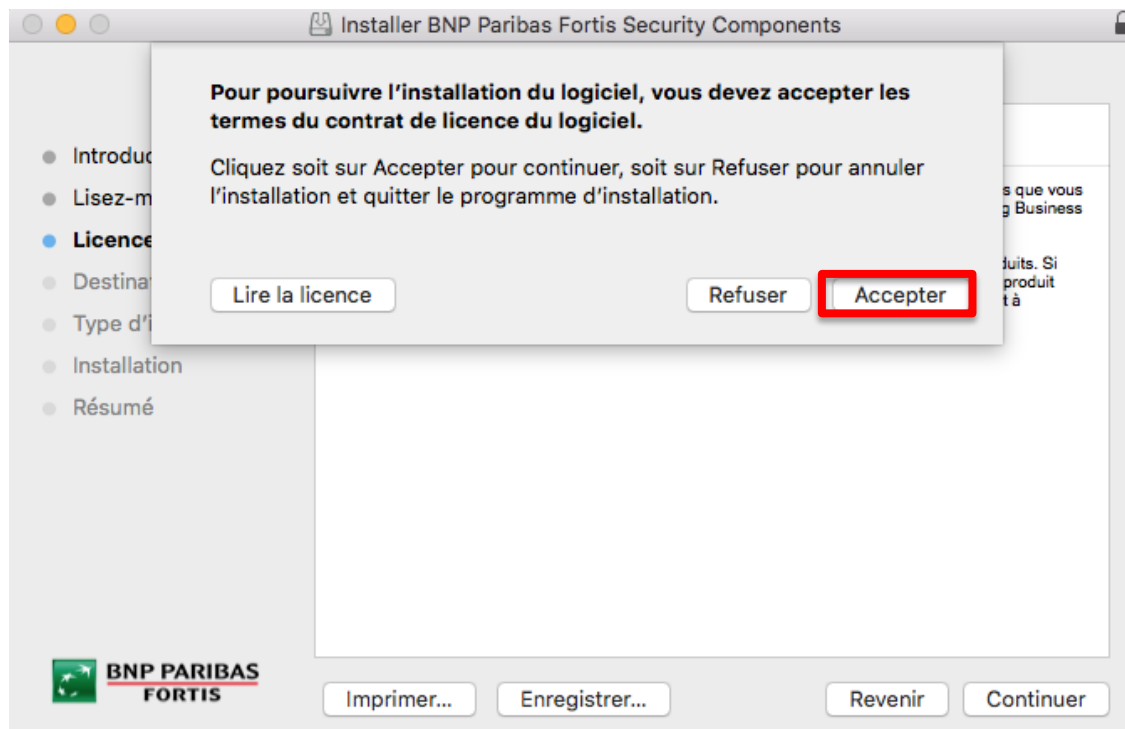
Installer BNP Paribas Fortis Security Components

Pour poursuivre l'installation du logiciel, vous devez accepter les termes du contrat de licence du logiciel.

Cliquez soit sur Accepter pour continuer, soit sur Refuser pour annuler l'installation et quitter le programme d'installation.

Lire la licence

Refuser

Accepter

Introduc

Lisez-m

Licence

Destina

Type d'i

Installation

Résumé

s que vous
g Business

duits. Si
produit
t à

BNP PARIBAS
FORTIS

Imprimer...

Enregistrer...

Revenir

Continuer